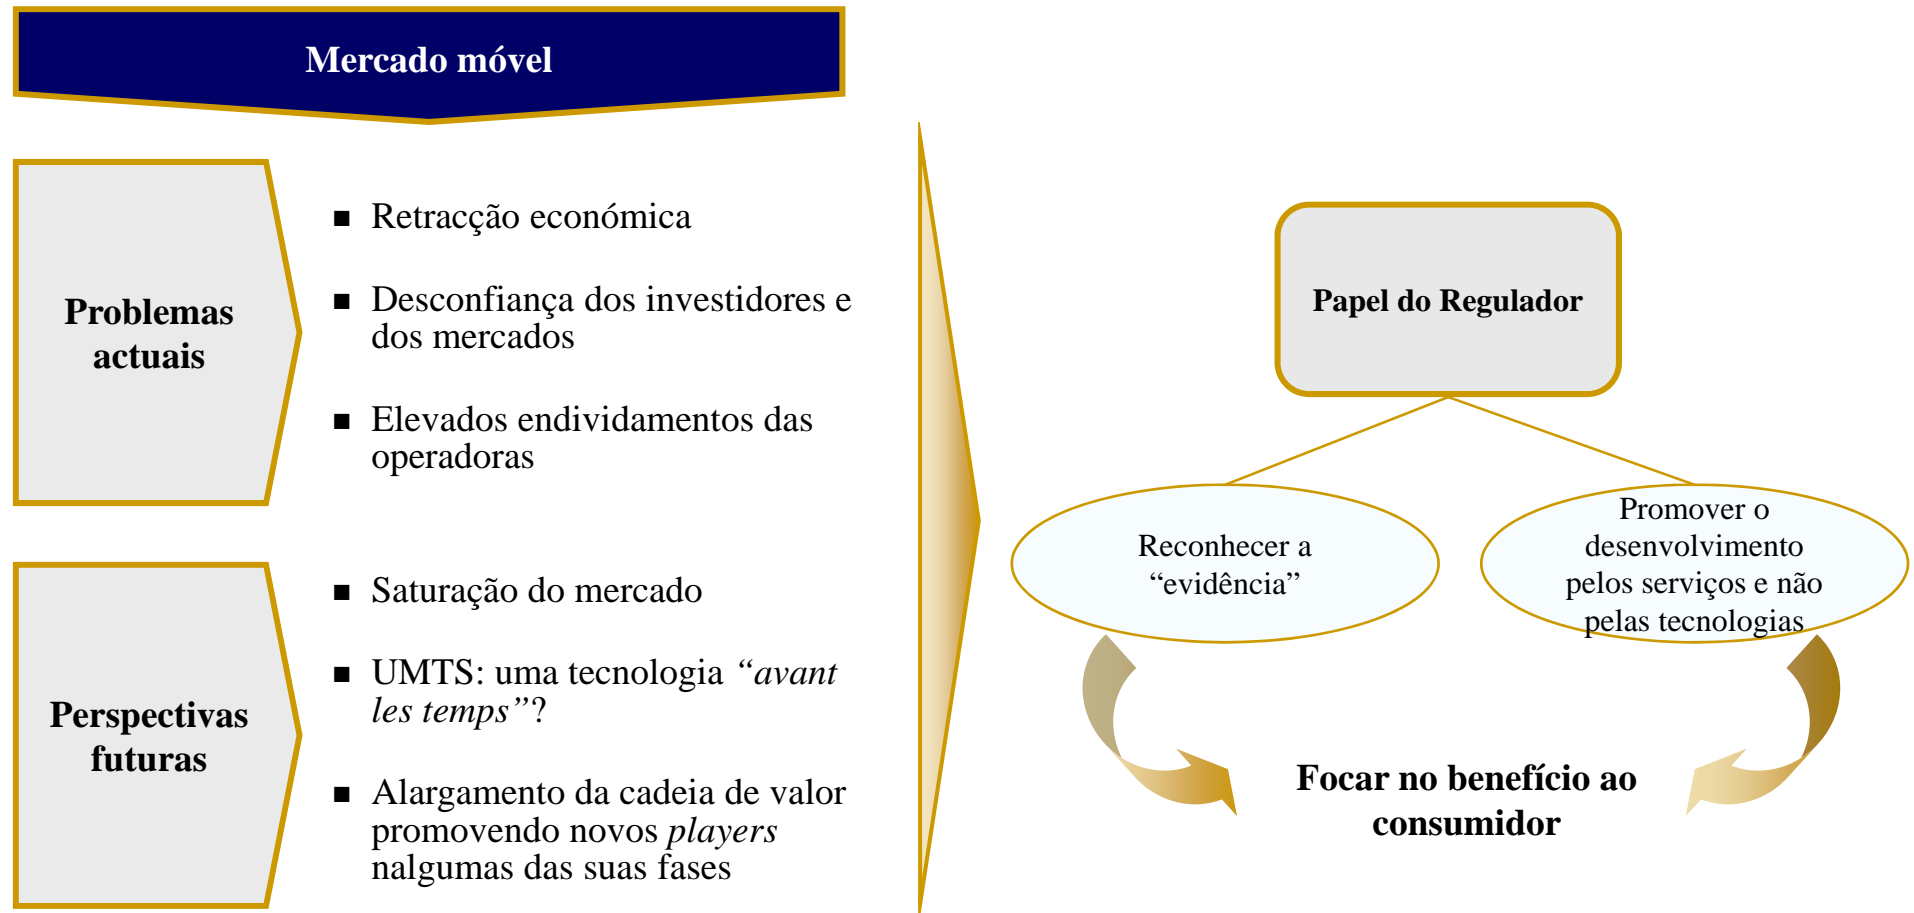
Mercado móvel

Problemas actuais

■ Retracção económica

■ Desconfiança dos investidores e dos mercados

■ Elevados endividamentos das operadoras

Perspectivas futuras

■ Saturação do mercado

■ UMTS: uma tecnologia *“avant les temps”*?

■ Alargamento da cadeia de valor promovendo novos *players* nalgumas das suas fases

Papel do Regulador

Reconhecer a “evidência”

Promover o desenvolvimento pelos serviços e não pelas tecnologias

Focar no benefício ao consumidor